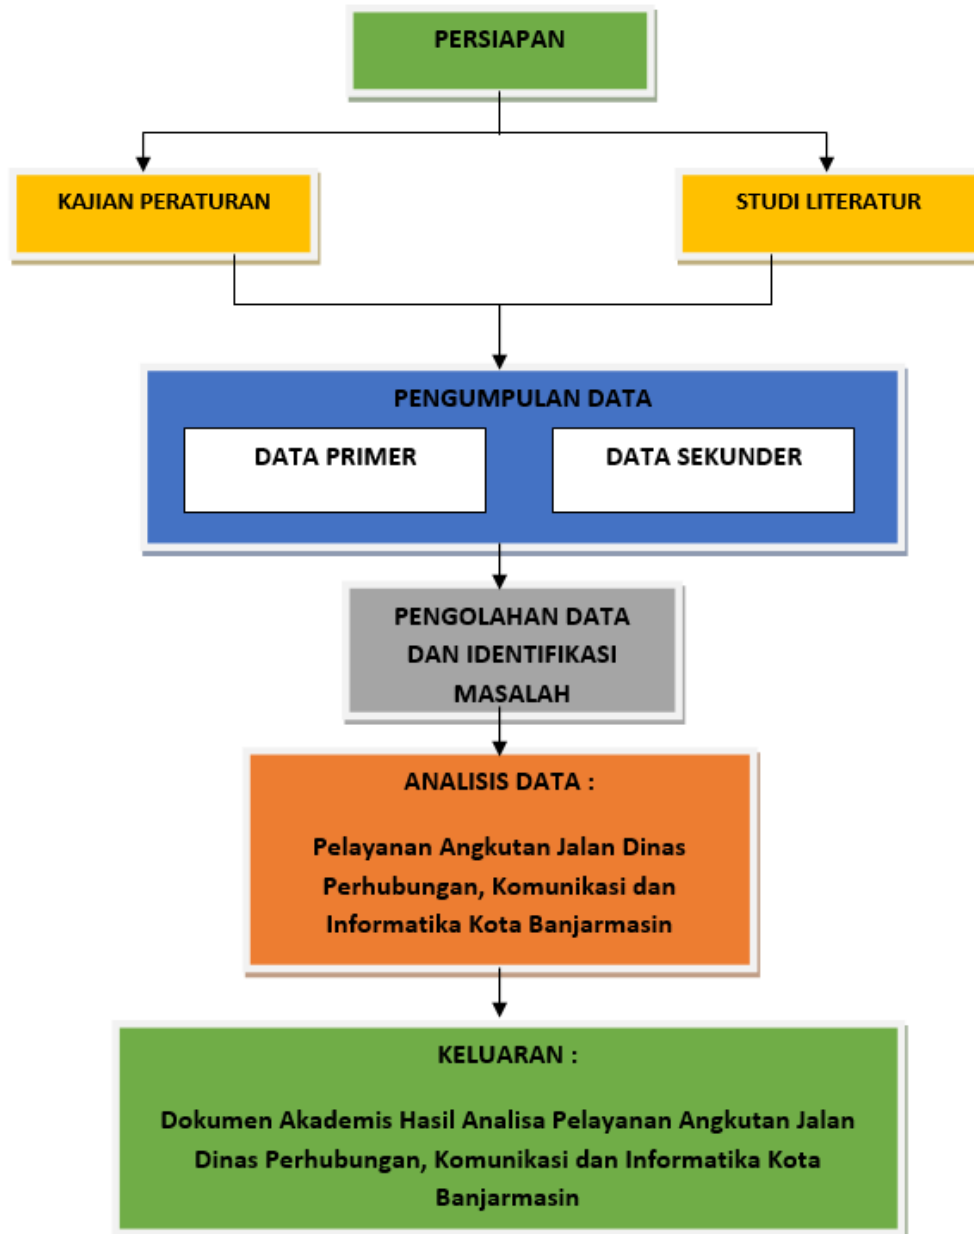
PERSIAPAN

KAJIAN PERATURAN

STUDI LITERATUR

PENGUMPULAN DATA

DATA PRIMER

DATA SEKUNDER

PENGOLAHAN DATA DAN IDENTIFIKASI MASALAH

ANALISIS DATA :

Pelayanan Angkutan Jalan Dinas Perhubungan, Komunikasi dan Informatika Kota Banjarmasin

KELUARAN :

Dokumen Akademis Hasil Analisa Pelayanan Angkutan Jalan Dinas Perhubungan, Komunikasi dan Informatika Kota Banjarmasin